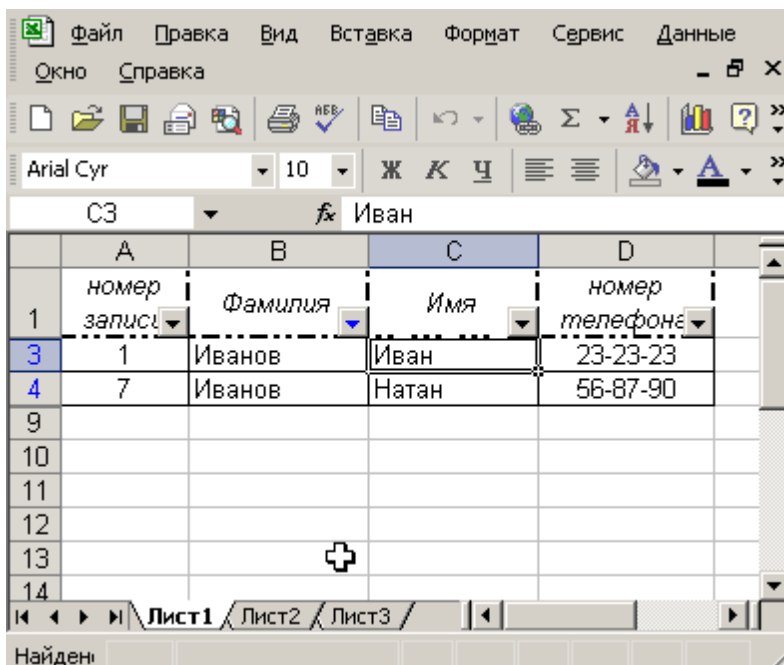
Файл Правка Вид Вставка Формат Сервис Данные
Окно Справка

Arial Cyr 10 Ж К Ч

C3 $f_x$ Иван

| | A | B | C | D |
|---|---|---|---|---|
| 1 | номер записи | Фамилия | Имя | номер телефона |
| 3 | 1 | Иванов | Иван | 23-23-23 |
| 4 | 7 | Иванов | Натан | 56-87-90 |
| 9 | | | | |
| 10 | | | | |
| 11 | | | | |
| 12 | | | | |
| 13 | | | | |
| 14 | | | | |

Лист1 Лист2 Лист3

Найден